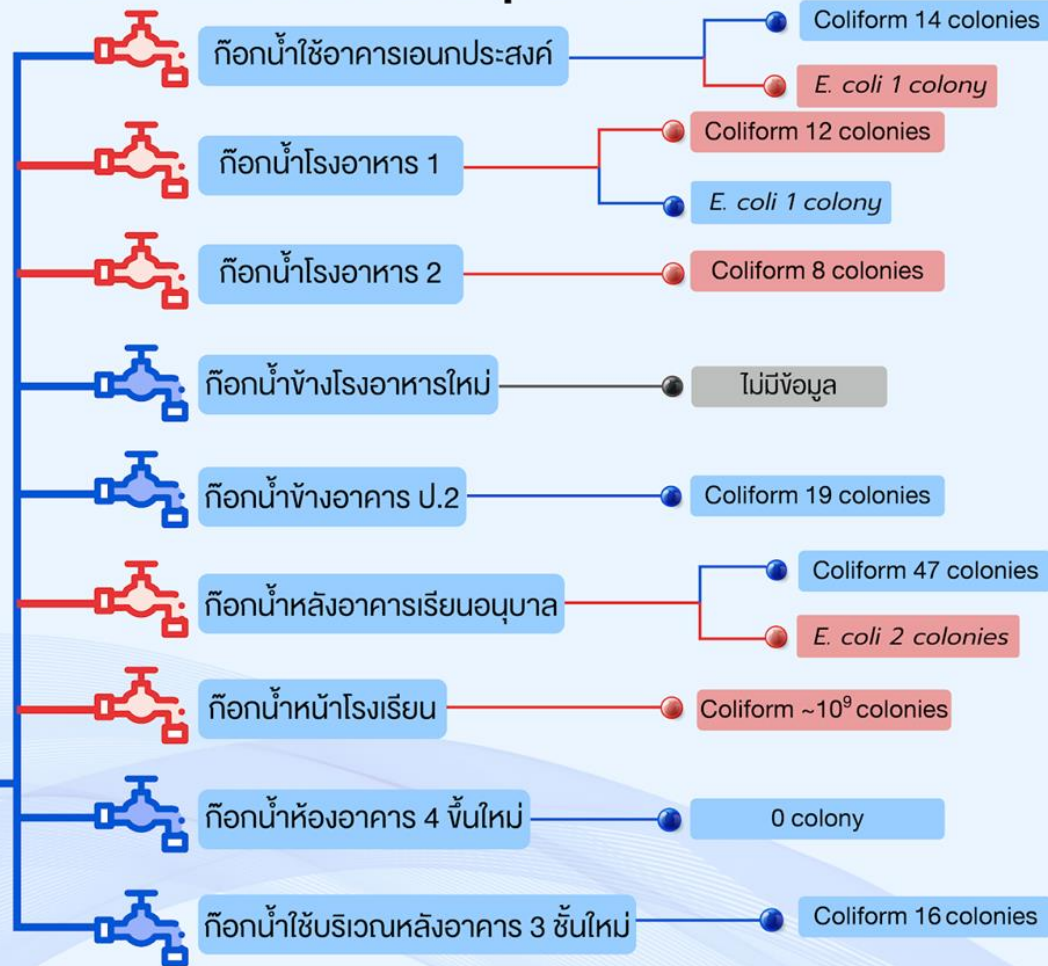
ก๊อกน้ำใช้อาคารเอนกประสงค์

Coliform 14 colonies

E. coli 1 colony

ก๊อกน้ำโรงอาหาร 1

Coliform 12 colonies

E. coli 1 colony

ก๊อกน้ำโรงอาหาร 2

Coliform 8 colonies

ก๊อกน้ำข้างโรงอาหารใหม่

ไม่มีข้อมูล

ก๊อกน้ำข้างอาคาร ป.2

Coliform 19 colonies

ก๊อกน้ำหลังอาคารเรียนอนุบาล

Coliform 47 colonies

E. coli 2 colonies

ก๊อกน้ำหน้าโรงเรียน

Coliform ~$10^9$ colonies

ก๊อกน้ำห้องอาคาร 4 ขึ้นใหม่

0 colony

ก๊อกน้ำใช้บริเวณหลังอาคาร 3 ชั้นใหม่

Coliform 16 colonies